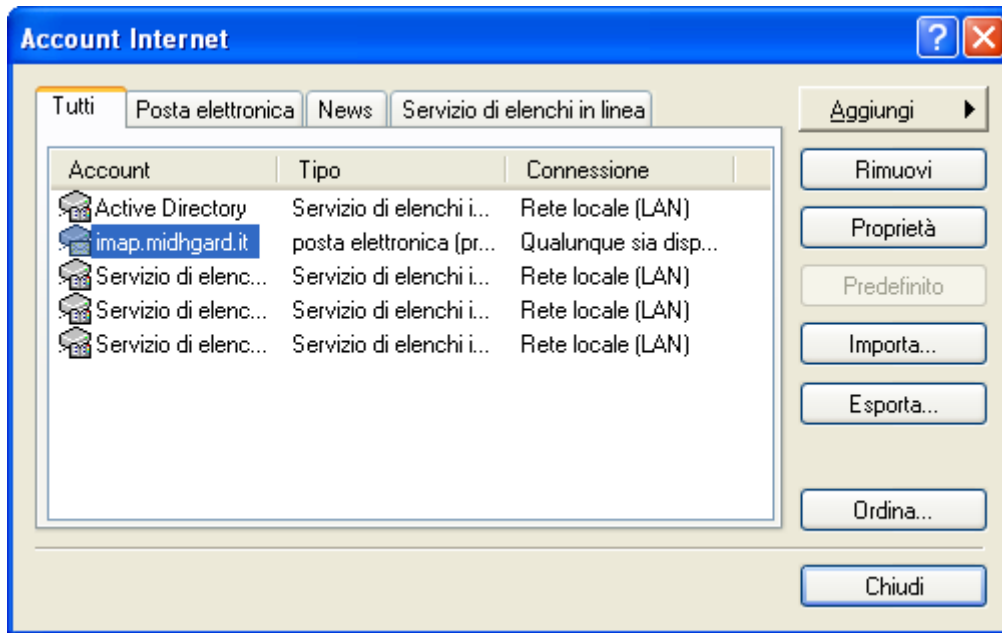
Account Internet

Tutti | Posta elettronica | News | Servizio di elenchi in linea

| Account | Tipo | Connessione |
|---|---|---|
| Active Directory | Servizio di elenchi i... | Rete locale (LAN) |
| imap.midhgard.it | posta elettronica (pr... | Qualunque sia disp... |
| Servizio di elenc... | Servizio di elenchi i... | Rete locale (LAN) |
| Servizio di elenc... | Servizio di elenchi i... | Rete locale (LAN) |
| Servizio di elenc... | Servizio di elenchi i... | Rete locale (LAN) |

Aggiungi
Rimuovi
Proprietà
Predefinito
Importa...
Esporta...
Ordina...
Chiudi